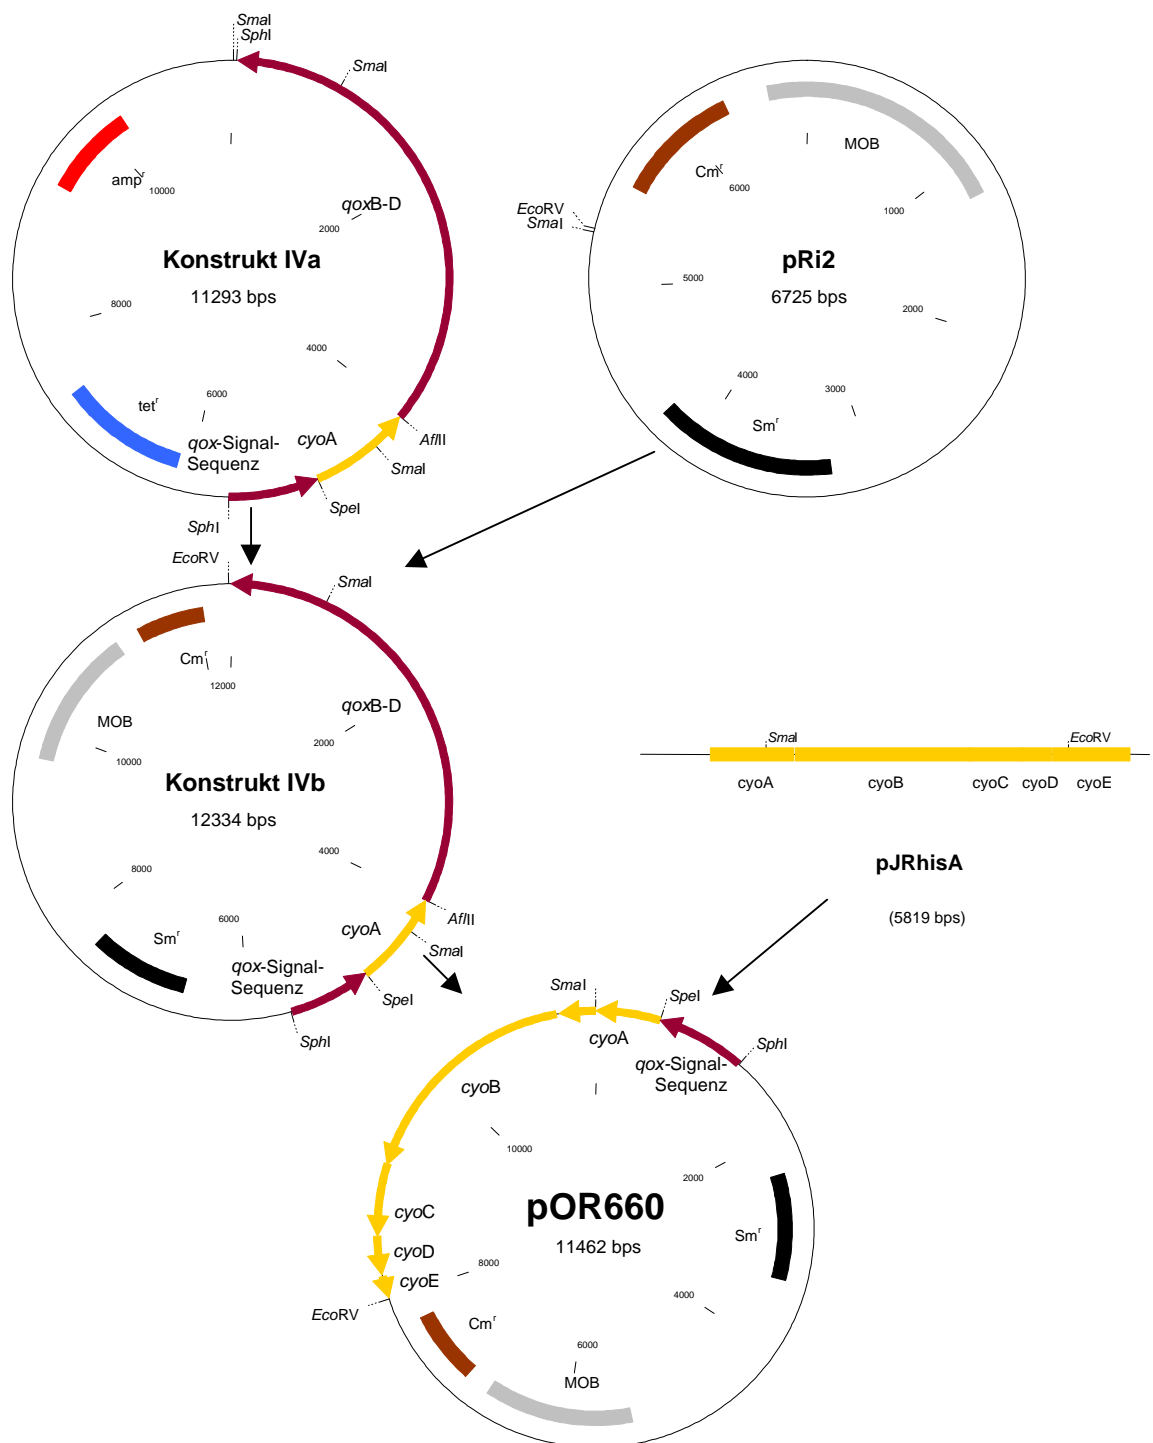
SmaI
SphI
SmaI
amp$^r$
10000
qoxB-D
2000
Konstrukt IVa
11293 bps
8000
4000
tet$^r$
6000
qox-Signal-Sequenz
cyoA
AflII
SmaI
SpeI
SphI

MOB
Cm$^r$
6000
1000
EcoRV
SmaI
5000
pRi2
6725 bps
2000
4000
3000
Sm$^r$

EcoRV
SmaI
Cm$^r$
12000
MOB
qoxB-D
2000
10000
Konstrukt IVb
12334 bps
4000
8000
6000
Sm$^r$
cyoA
AflII
SmaI
qox-Signal-Sequenz
SpeI
SphI

SmaI
EcoRV
cyoA
cyoB
cyoC
cyoD
cyoE
pJRhisA
(5819 bps)

SmaI
SpeI
cyoA
SphI
qox-Signal-Sequenz
cyoB
10000
2000
pOR660
11462 bps
Sm$^r$
cyoC
cyoD
cyoE
8000
4000
EcoRV
Cm$^r$
6000
MOB